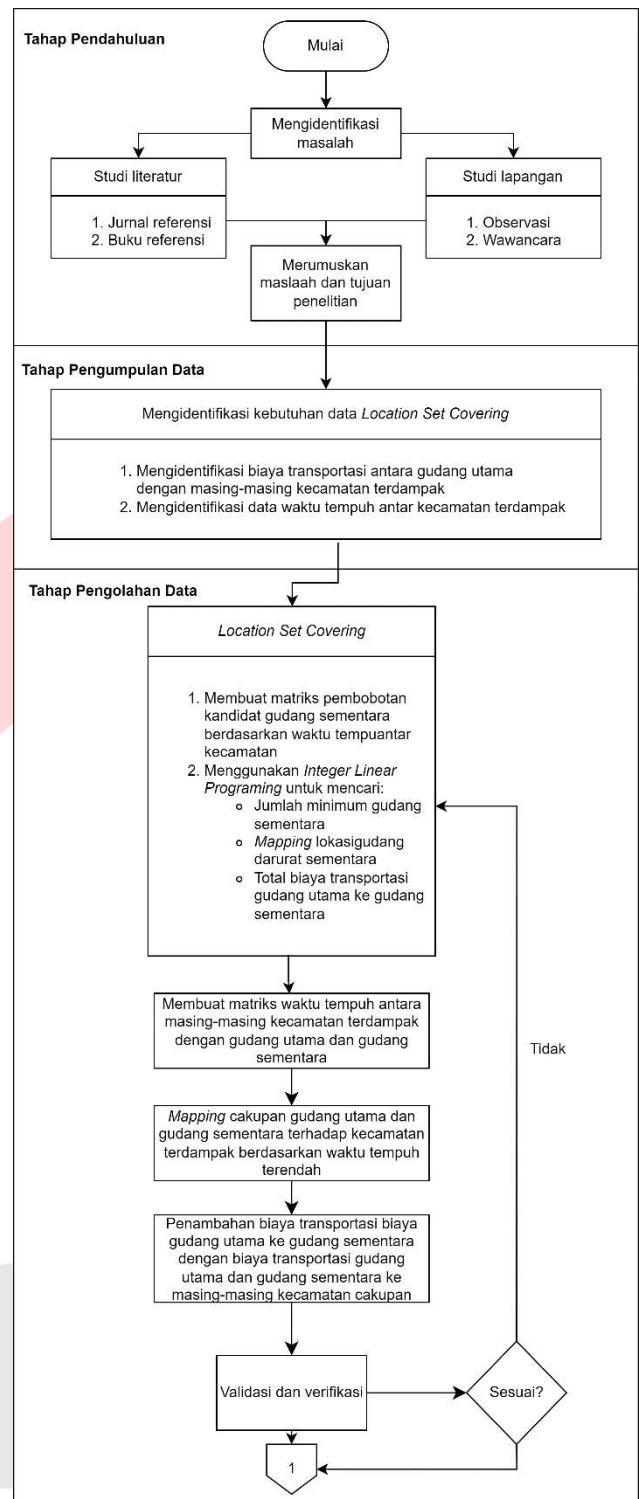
Tahap Pendahuluan

Mulai

Mengidentifikasi masalah

Studi literatur

1. Jurnal referensi
2. Buku referensi

Studi lapangan

1. Observasi
2. Wawancara

Merumuskan maslaah dan tujuan penelitian

Tahap Pengumpulan Data

Mengidentifikasi kebutuhan data *Location Set Covering*

1. Mengidentifikasi biaya transportasi antara gudang utama dengan masing-masing kecamatan terdampak
2. Mengidentifikasi data waktu tempuh antar kecamatan terdampak

Tahap Pengolahan Data

*Location Set Covering*

1. Membuat matriks pembobotan kandidat gudang sementara berdasarkan waktu tempuantar kecamatan
2. Menggunakan *Integer Linear Programing* untuk mencari:
 - Jumlah minimum gudang sementara
 - *Mapping* lokasigudang darurat sementara
 - Total biaya transportasi gudang utama ke gudang sementara

Membuat matriks waktu tempuh antara masing-masing kecamatan terdampak dengan gudang utama dan gudang sementara

*Mapping* cakupan gudang utama dan gudang sementara terhadap kecamatan terdampak berdasarkan waktu tempuh terendah

Penambahan biaya transportasi biaya gudang utama ke gudang sementara dengan biaya transportasi gudang utama dan gudang sementara ke masing-masing kecamatan cakupan

Validasi dan verifikasi

Sesuai?

Tidak

1